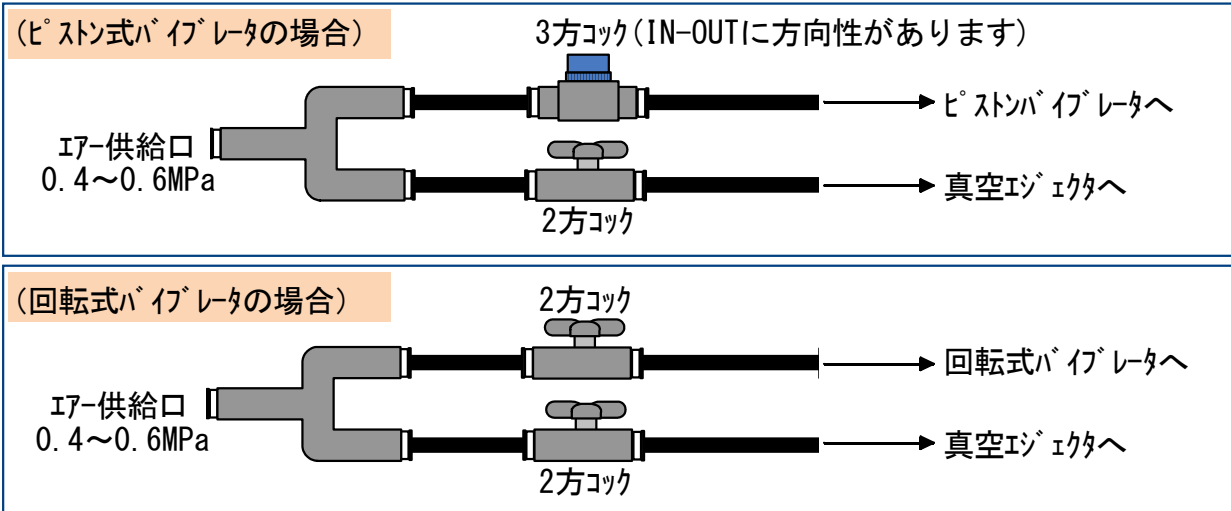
(ピストン式バイブレータの場合)

3方コック(IN-OUTに方向性があります)

ピストンバイブレータへ

エアー供給口
0.4〜0.6MPa

真空エジェクタへ

2方コック

(回転式バイブレータの場合)

2方コック

回転式バイブレータへ

エアー供給口
0.4〜0.6MPa

真空エジェクタへ

2方コック